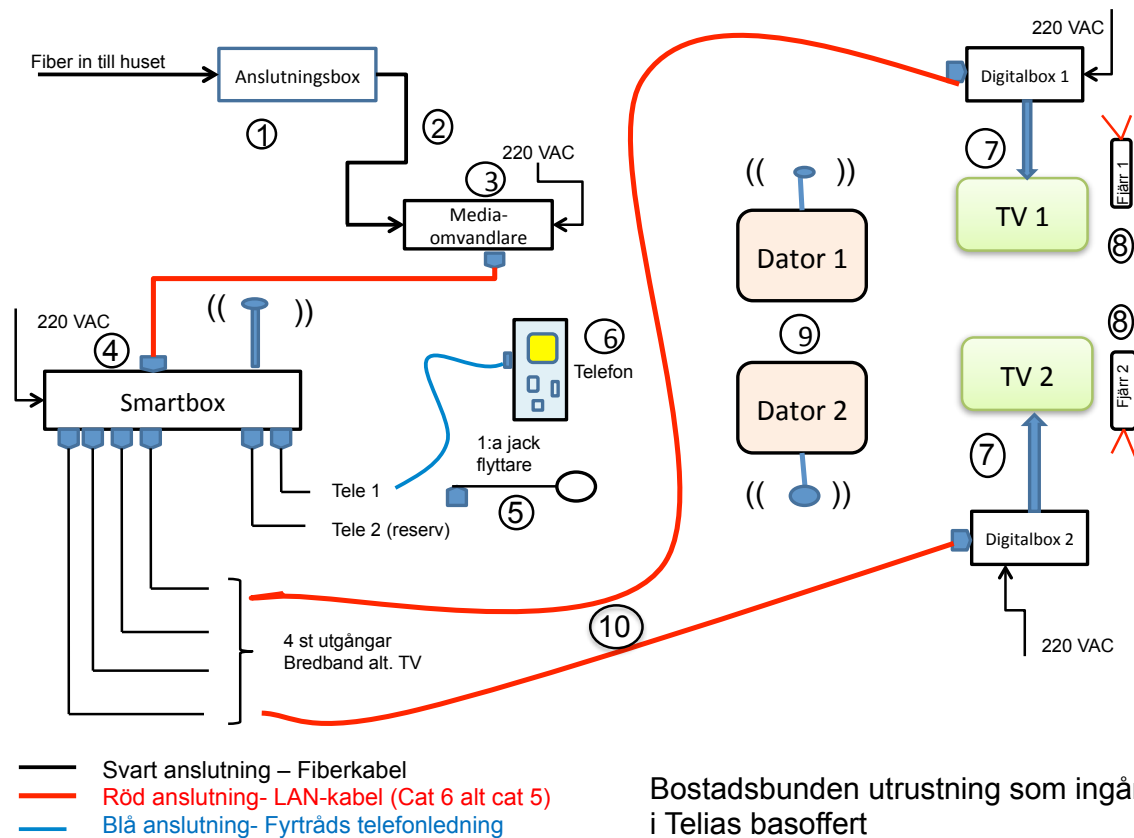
Fiber in till huset

Anslutningsbox

①

②

220 VAC

③

Media-omvandlare

220 VAC

④

Smartbox

((   ))

⑥

Telefon

1:a jack flyttare

Tele 1

Tele 2 (reserv)

⑤

4 st utgångar
Bredband alt. TV

⑩

((   ))

Dator 1

⑨

Dator 2

((   ))

220 VAC

Digitalbox 1

⑦

TV 1

Fjärr 1

⑧

⑧

TV 2

Fjärr 2

⑦

Digitalbox 2

220 VAC

Svart anslutning – Fiberkabel
Röd anslutning- LAN-kabel (Cat 6 alt cat 5)
Blå anslutning- Fyrtråds telefonledning

Bostadsbunden utrustning som ingå
i Telias basoffert